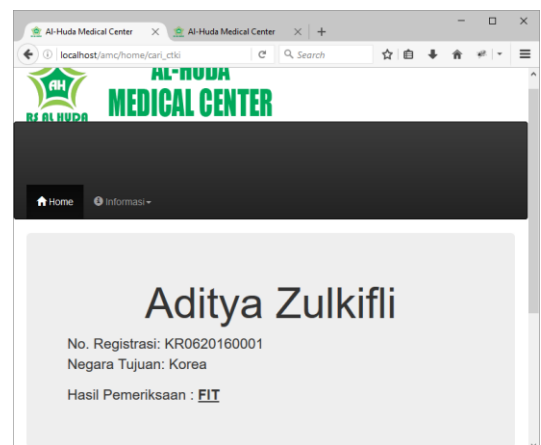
Al-Huda Medical Center
Al-Huda Medical Center
+
localhost/amc/home/cari_ctki
Search
AH
RS AL HUDA
AL-HUDA
MEDICAL CENTER
Home
Informasi
Aditya Zulkifli
No. Registrasi: KR0620160001
Negara Tujuan: Korea
Hasil Pemeriksaan : FIT